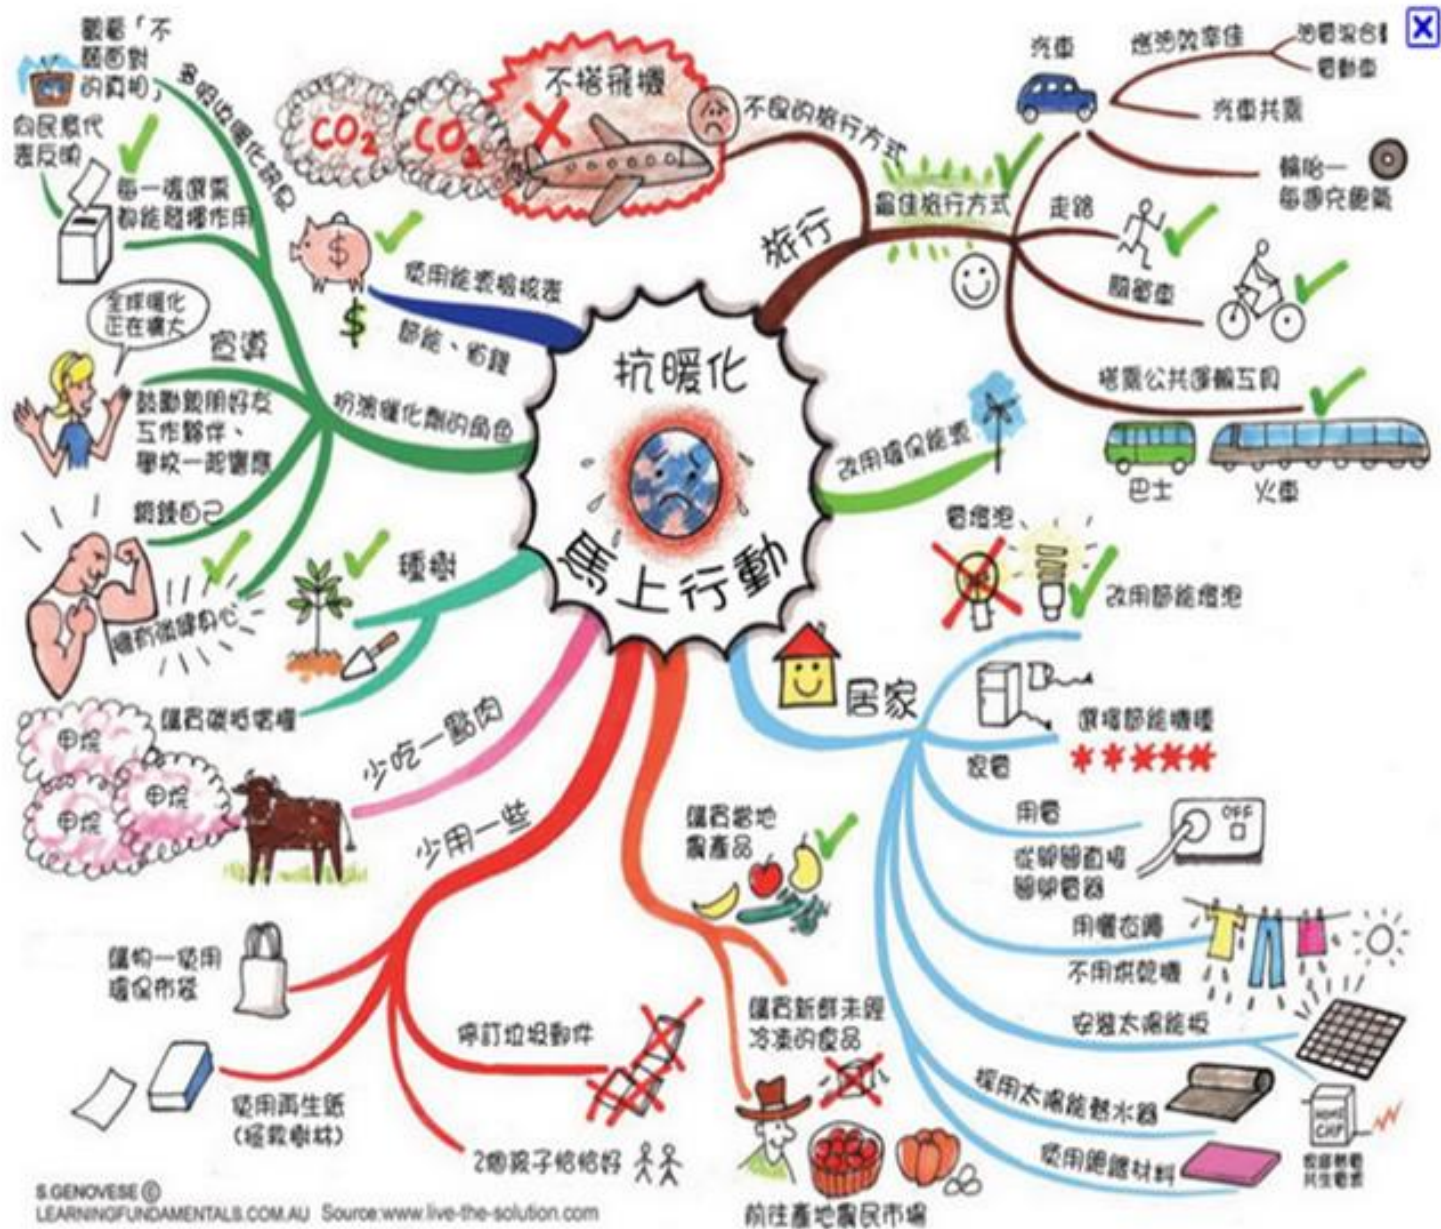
抗暖化
馬上行動

觀看「不願面對的真相」
多傳遞暖化訊息
向民意代表反映
每一張選票都能發揮作用
全球暖化正在擴大
宣導
鼓勵親朋好友工作夥伴、學校一起響應
扮演催化劑的角色
鍛鍊自己
鍛鍊健康身心
種樹
使用能源被核查
節能、省錢
$
$
CO2 CO2
不搭飛機
不良的旅行方式
汽車
燃油效率佳
油電混合車
電動車
汽車共乘
輪胎—每週充飽氣
最佳旅行方式
旅行
走路
腳踏車
搭乘公共運輸工具
巴士
火車
改用環保能源
電燈泡
改用節能燈泡
居家
家電
選擇節能標章
用電
關閉電源插頭
用曬衣繩
不用烘乾機
安裝太陽能板
採用太陽能熱水器
使用絕緣材料
選購低碳電力
OFF
HOME CHP
選購當地農產品
選購新鮮未經冷凍的食品
前往產地農民市場
少吃一點肉
甲烷
甲烷
甲烷
少用一些
選購一張用環保布袋
使用再生紙（拯救樹林）
停訂垃圾郵件
2個孩子恰恰好
選購碳抵消權

S.GENOVESE ©
LEARNINGFUNDAMENTALS.COM.AU Source:www.live-the-solution.com